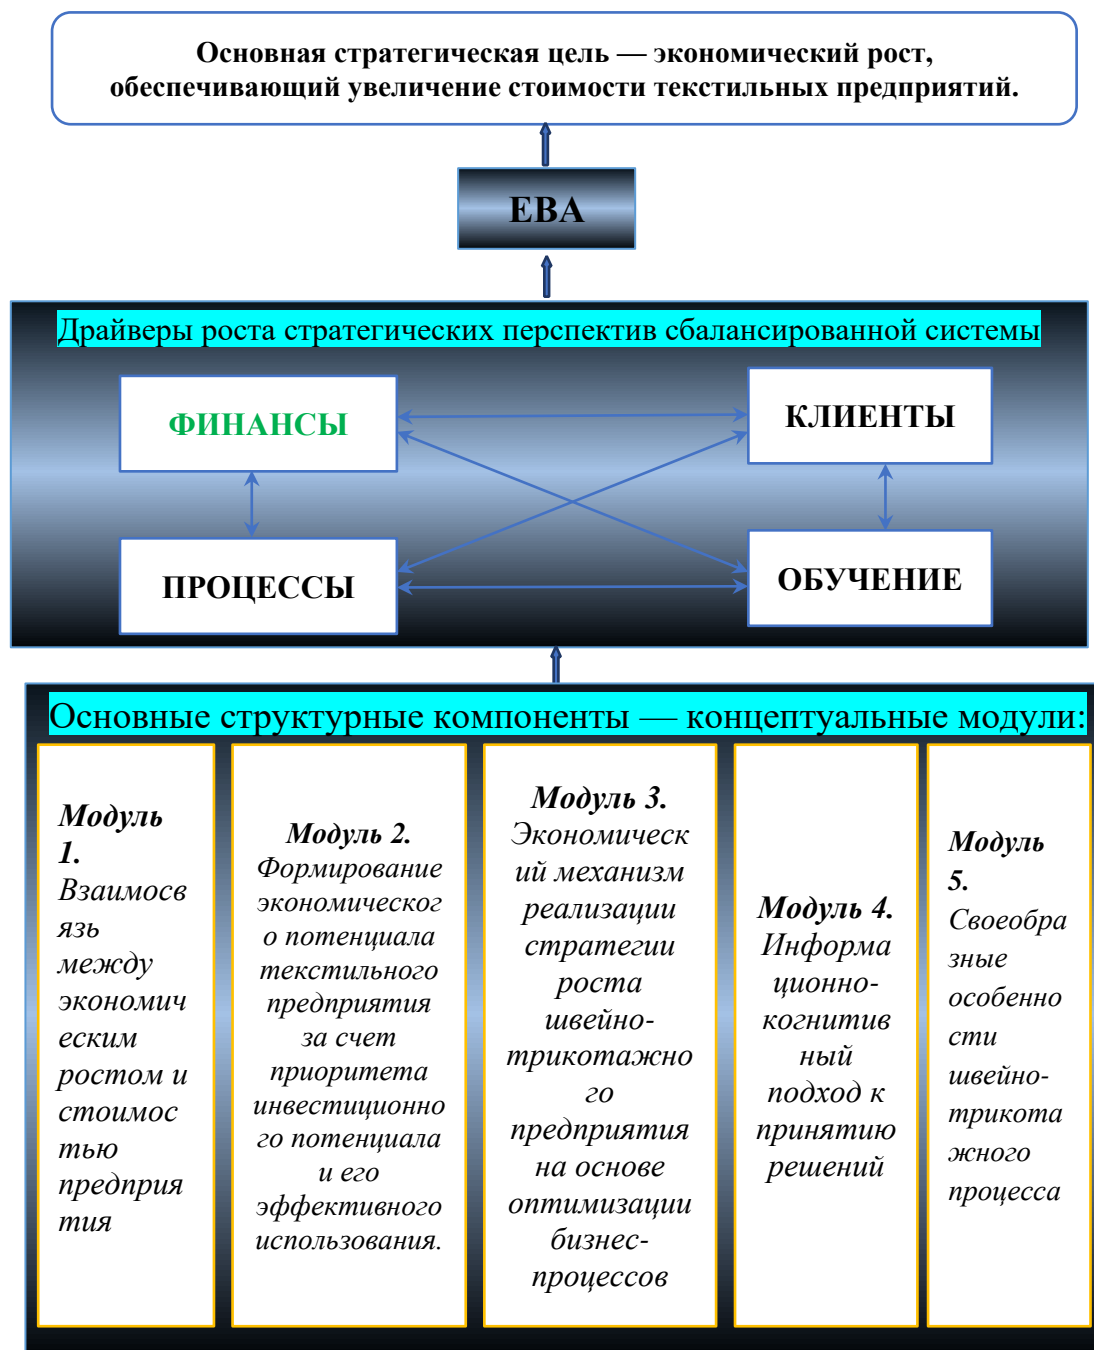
Основная стратегическая цель — экономический рост, обеспечивающий увеличение стоимости текстильных предприятий.

EBA

Драйверы роста стратегических перспектив сбалансированной системы

ФИНАНСЫ

КЛИЕНТЫ

ПРОЦЕССЫ

ОБУЧЕНИЕ

Основные структурные компоненты — концептуальные модули:

Модуль 1. Взаимосвязь между экономическим ростом и стоимостью предприятия

Модуль 2. Формирование экономического потенциала текстильного предприятия за счет приоритета инвестиционного потенциала и его эффективного использования.

Модуль 3. Экономический механизм реализации стратегии роста швейно-трикотажного предприятия на основе оптимизации бизнес-процессов

Модуль 4. Информационно-когнитивный подход к принятию решений

Модуль 5. Своеобразные особенности швейно-трикотажного процесса